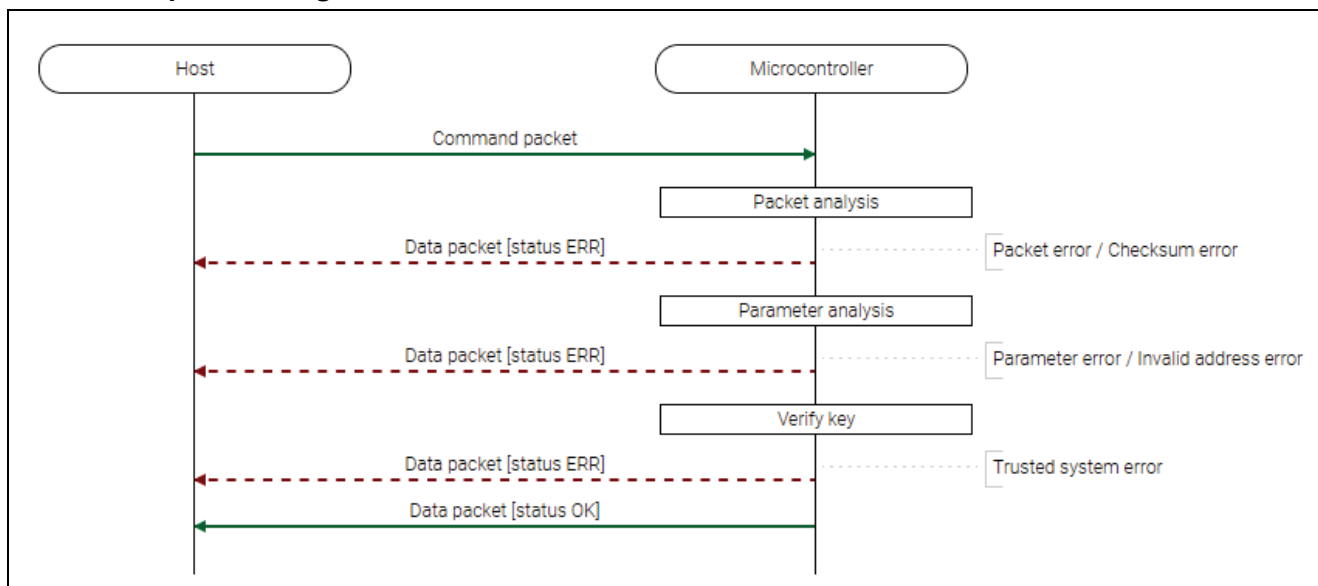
Host

Microcontroller

Command packet

Packet analysis

Data packet [status ERR]

Packet error / Checksum error

Parameter analysis

Data packet [status ERR]

Parameter error / Invalid address error

Verify key

Data packet [status ERR]

Trusted system error

Data packet [status OK]